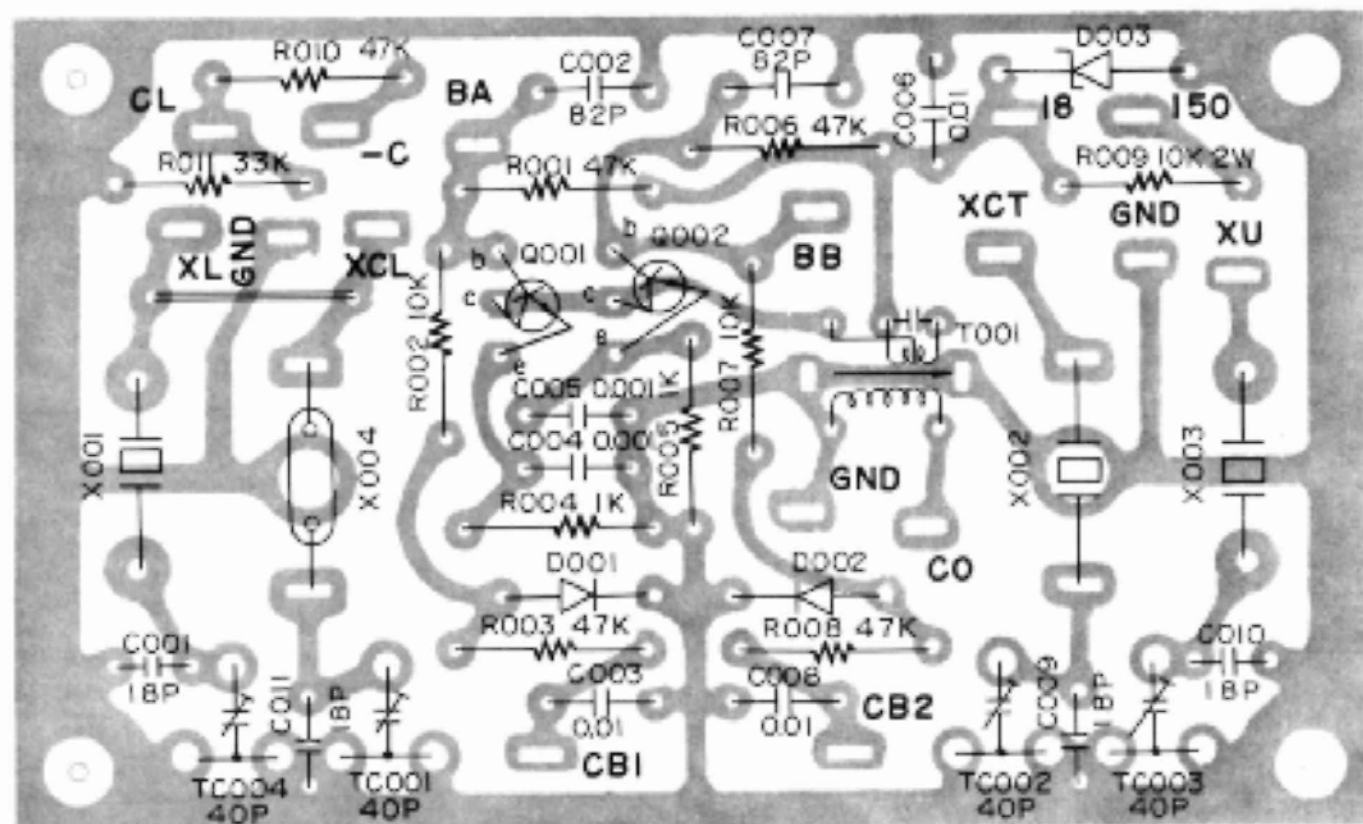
R010 47K
CL
BA
C002
82P
C007
82P
D003
C006
0.01
18
150
R006 47K
R011 33K
-C
R001 47K
R009 10K 2W
XCT
GND
XU
b
Q001
b
Q002
BB
XL
GND
XCL
c
c
R002 10K
e
e
R007 10K
T001
C005 0.001
1K
C004 0.001
R005
X001
X004
GND
X002
X003
R004 1K
D001
D002
CO
R003 47K
R008 47K
C001
18P
C010
18P
C003
C008
C011
18P
C009
18P
0.01
0.01
CB2
CB1
TC004
40P
TC001
40P
TC002
40P
TC003
40P